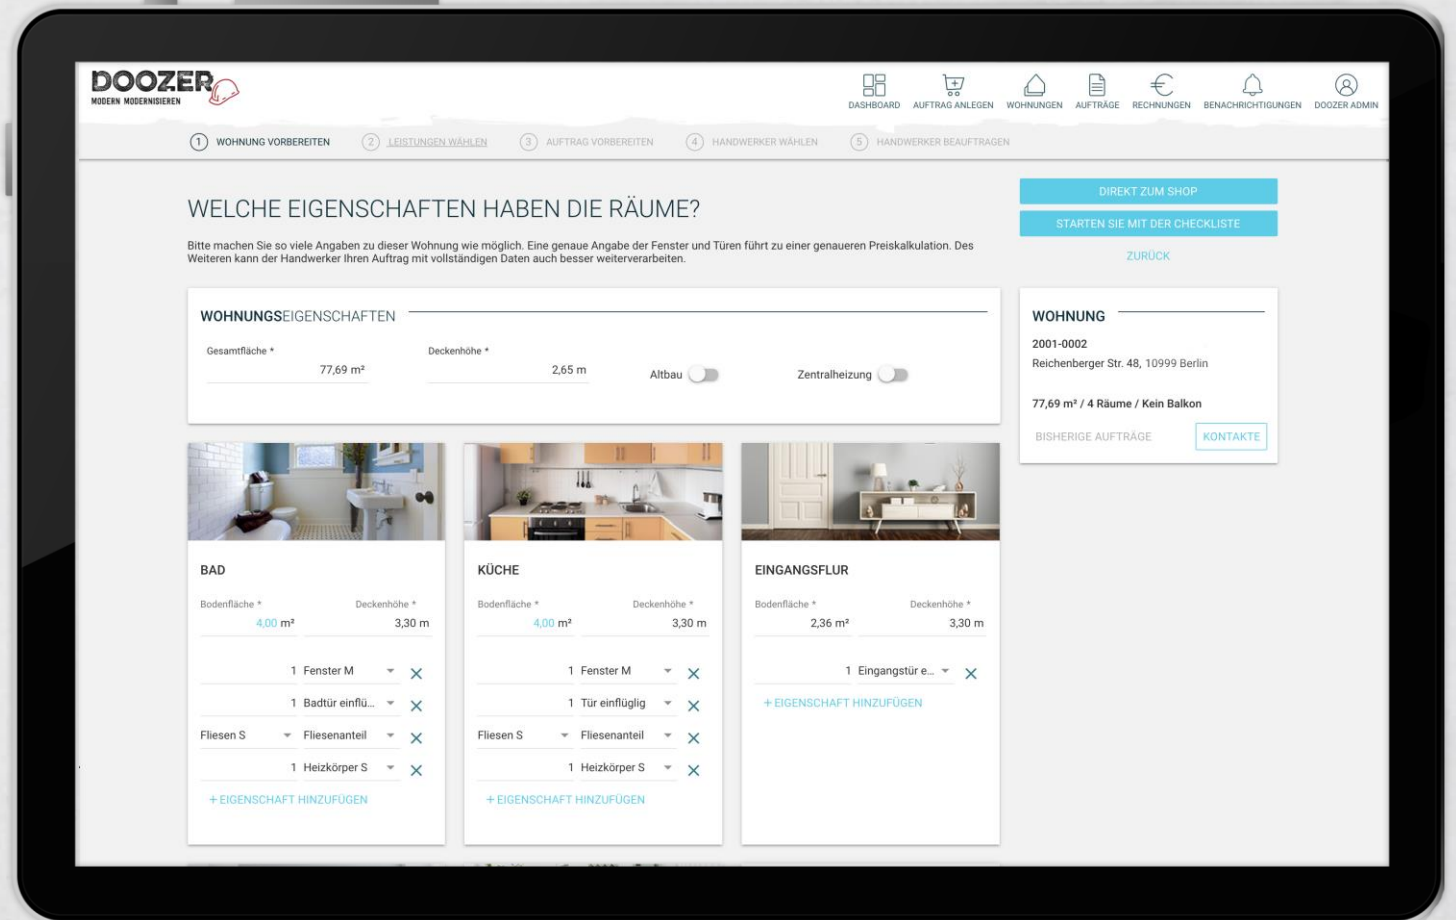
DOOZER
MODERN MODERNISIEREN

DASHBOARD AUFTRAG ANLEGEN WOHNUNGEN AUFTRÄGE RECHNUNGEN BENACHRICHTIGUNGEN DOOZER ADMIN

1 WOHNUNG VORBEREITEN 2 LEISTUNGEN WÄHLEN 3 AUFTRAG VORBEREITEN 4 HANDWERKER WÄHLEN 5 HANDWERKER BEAUFTRAGEN

WELCHE EIGENSCHAFTEN HABEN DIE RÄUME?

Bitte machen Sie so viele Angaben zu dieser Wohnung wie möglich. Eine genaue Angabe der Fenster und Türen führt zu einer genaueren Preiskalkulation. Des Weiteren kann der Handwerker Ihren Auftrag mit vollständigen Daten auch besser weiterverarbeiten.

DIREKT ZUM SHOP
STARTEN SIE MIT DER CHECKLISTE
ZURÜCK

WOHNUNGSEIGENSCHAFTEN
Gesamtfläche * 77,69 m²
Deckenhöhe * 2,65 m
Altbau
Zentralheizung

WOHNUNG
2001-0002
Reichenberger Str. 48, 10999 Berlin
77,69 m² / 4 Räume / Kein Balkon
BISHERIGE AUFTRÄGE
KONTAKTE

BAD
Bodenfläche * 4,00 m²
Deckenhöhe * 3,30 m
1 Fenster M
1 Badtür einflü...
Fliesen S Fliesenanteil
1 Heizkörper S
+ EIGENSCHAFT HINZUFÜGEN

KÜCHE
Bodenfläche * 4,00 m²
Deckenhöhe * 3,30 m
1 Fenster M
1 Tür einflüglig
Fliesen S Fliesenanteil
1 Heizkörper S
+ EIGENSCHAFT HINZUFÜGEN

EINGANGSFLUR
Bodenfläche * 2,36 m²
Deckenhöhe * 3,30 m
1 Eingangstür e...
+ EIGENSCHAFT HINZUFÜGEN